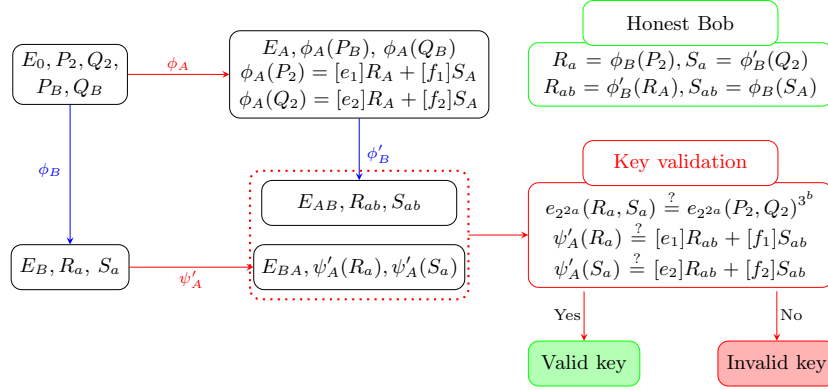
$E_0, P_2, Q_2,$
$P_B, Q_B$

$\phi_A$

$E_A, \phi_A(P_B), \phi_A(Q_B)$
$\phi_A(P_2) = [e_1]R_A + [f_1]S_A$
$\phi_A(Q_2) = [e_2]R_A + [f_2]S_A$

Honest Bob

$R_a = \phi_B(P_2), S_a = \phi'_B(Q_2)$
$R_{ab} = \phi'_B(R_A), S_{ab} = \phi_B(S_A)$

$\phi_B$

$\phi'_B$

$E_{AB}, R_{ab}, S_{ab}$

Key validation

$e_{2^{2a}}(R_a, S_a) \stackrel{?}{=} e_{2^{2a}}(P_2, Q_2)^{3^b}$
$\psi'_A(R_a) \stackrel{?}{=} [e_1]R_{ab} + [f_1]S_{ab}$
$\psi'_A(S_a) \stackrel{?}{=} [e_2]R_{ab} + [f_2]S_{ab}$

$E_B, R_a, S_a$

$\psi'_A$

$E_{BA}, \psi'_A(R_a), \psi'_A(S_a)$

Yes

No

Valid key

Invalid key